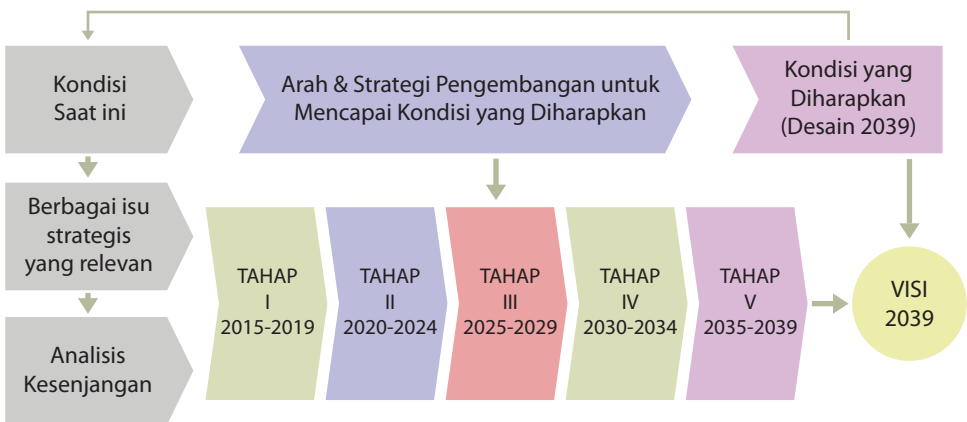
Kondisi Saat ini

Arah & Strategi Pengembangan untuk Mencapai Kondisi yang Diharapkan

Kondisi yang Diharapkan (Desain 2039)

Berbagai isu strategis yang relevan

Analisis Kesenjangan

TAHAP I 2015-2019

TAHAP II 2020-2024

TAHAP III 2025-2029

TAHAP IV 2030-2034

TAHAP V 2035-2039

VISI 2039